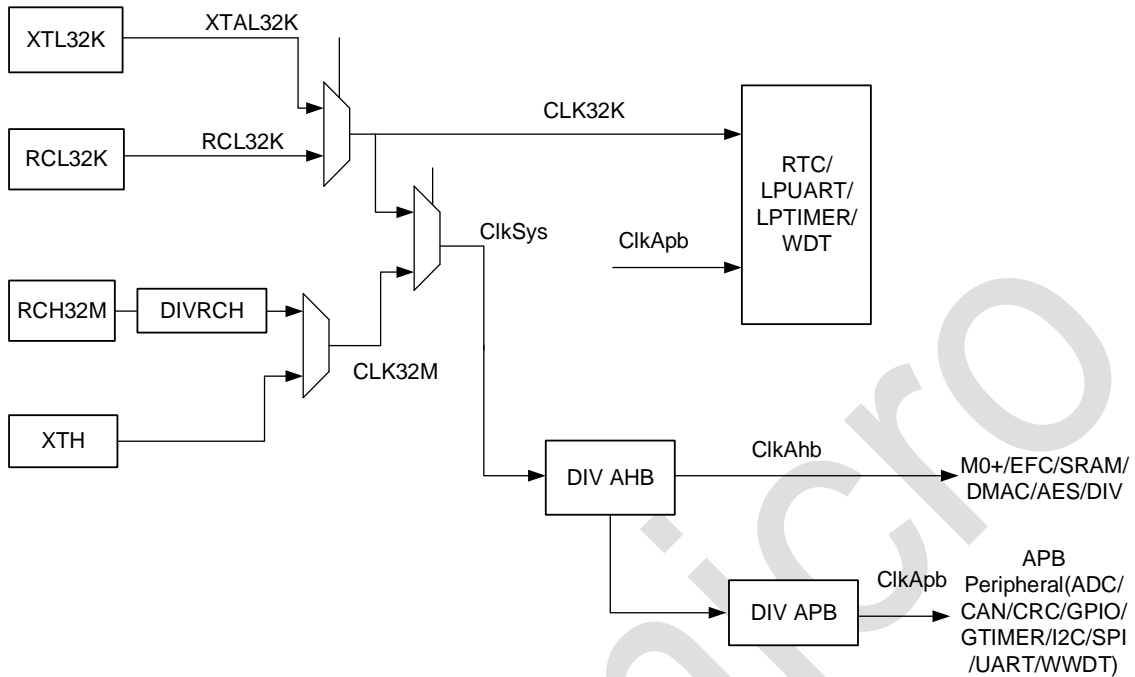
XTL32K

XTAL32K

RCL32K

RCL32K

CLK32K

RTC/ LPUART/ LPTIMER/ WDT

ClkSys

ClkApb

RCH32M

DIVRCH

CLK32M

XTH

DIV AHB

ClkAhb

M0+/EFC/SRAM/ DMAC/AES/DIV

ClkApb

DIV APB

APB Peripheral(ADC/ CAN/CRC/GPIO/ GTIMER/I2C/SPI /UART/WWDT)

icro